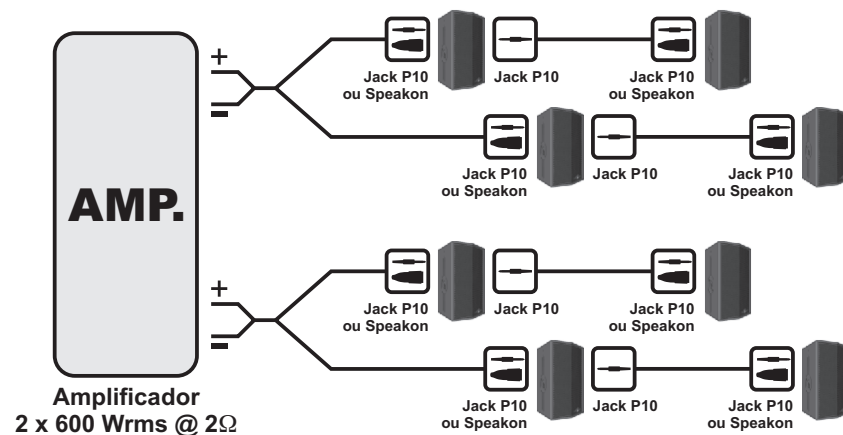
AMP.

+

−

Jack P10 ou Speakon

Jack P10

Jack P10 ou Speakon

Jack P10 ou Speakon

Jack P10

Jack P10 ou Speakon

+

−

Jack P10 ou Speakon

Jack P10

Jack P10 ou Speakon

Jack P10 ou Speakon

Jack P10

Jack P10 ou Speakon

Amplificador
2 x 600 Wrms @ 2$\Omega$